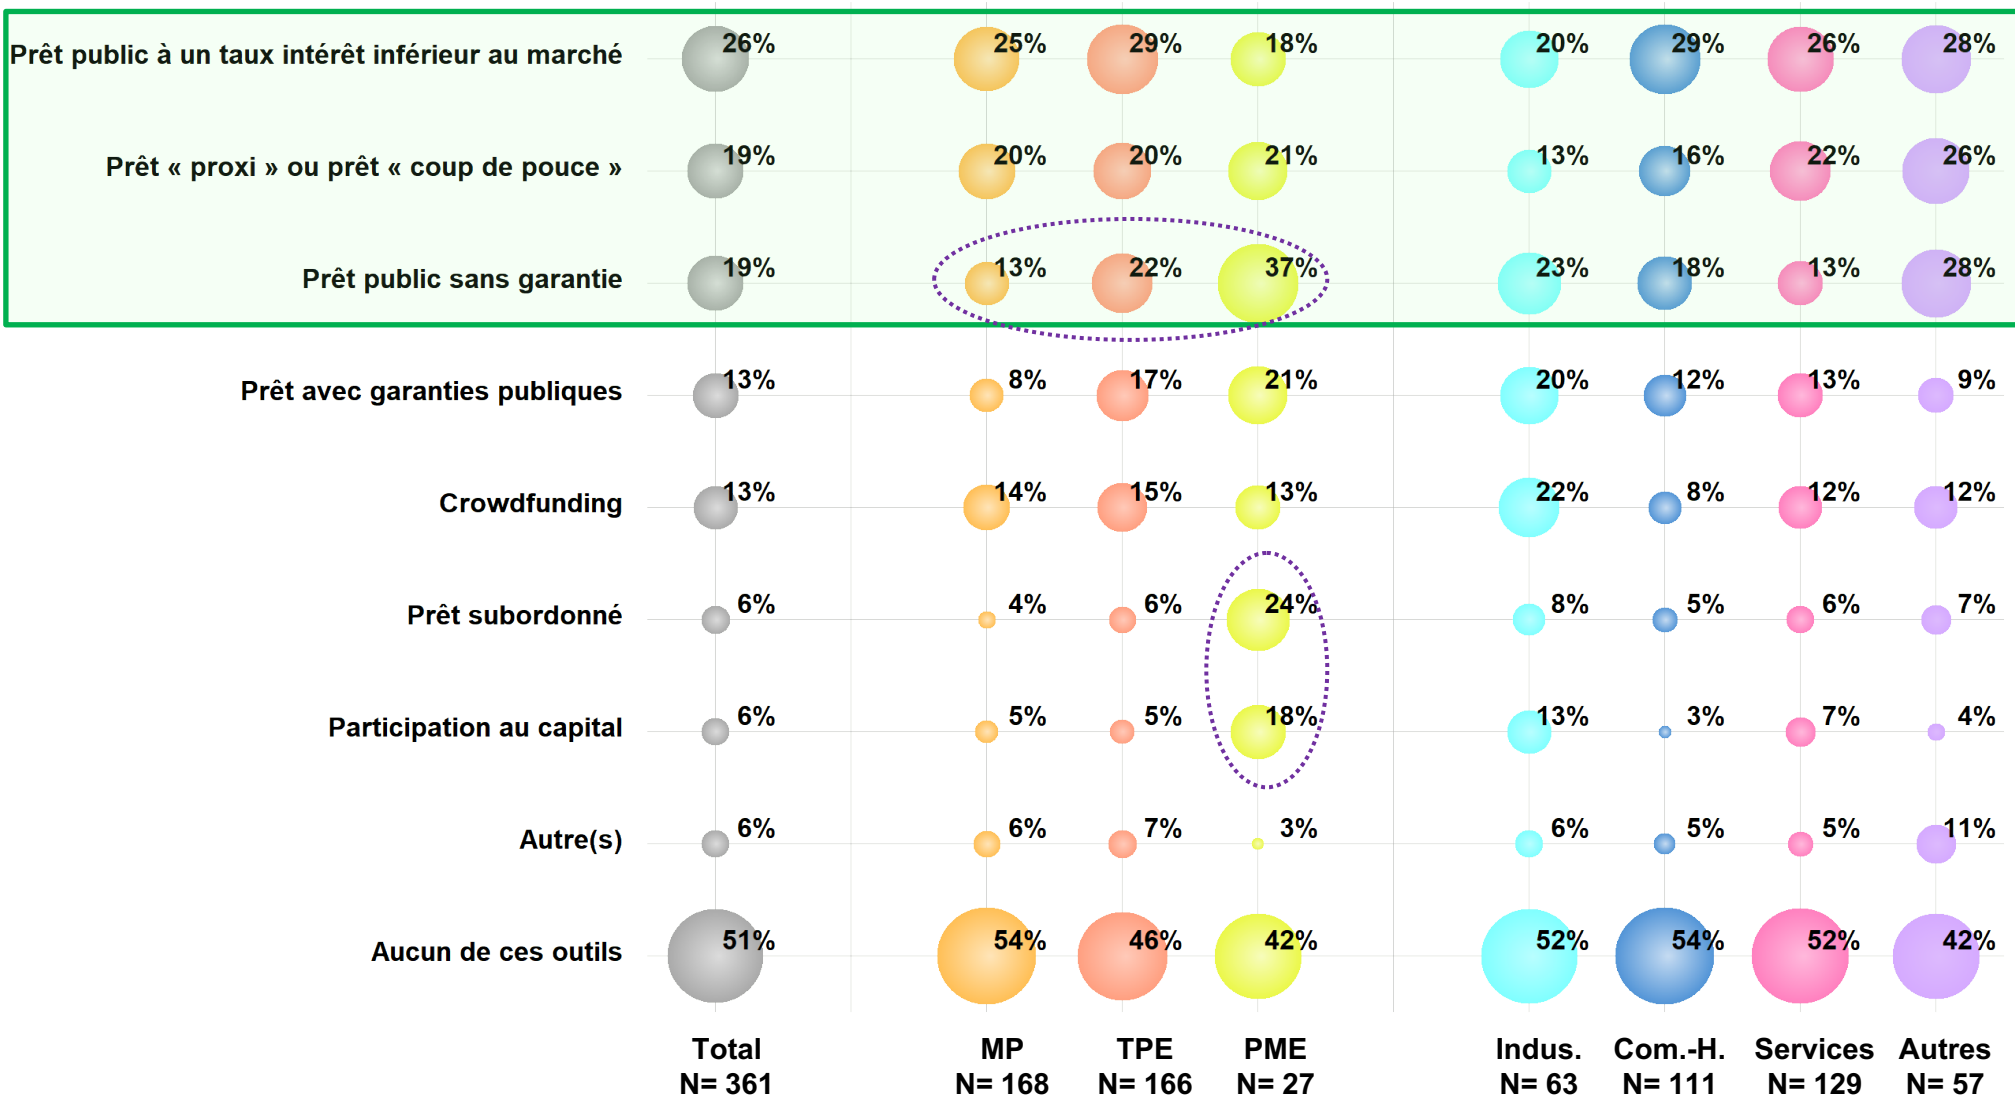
| | Total N= 361 | MP N= 168 | TPE N= 166 | PME N= 27 | Indus. N= 63 | Com.-H. N= 111 | Services N= 129 | Autres N= 57 |
|---|---|---|---|---|---|---|---|---|
| Prêt public à un taux intérêt inférieur au marché | 26% | 25% | 29% | 18% | 20% | 29% | 26% | 28% |
| Prêt « proxi » ou prêt « coup de pouce » | 19% | 20% | 20% | 21% | 13% | 16% | 22% | 26% |
| Prêt public sans garantie | 19% | 13% | 22% | 37% | 23% | 18% | 13% | 28% |
| Prêt avec garanties publiques | 13% | 8% | 17% | 21% | 20% | 12% | 13% | 9% |
| Crowdfunding | 13% | 14% | 15% | 13% | 22% | 8% | 12% | 12% |
| Prêt subordonné | 6% | 4% | 6% | 24% | 8% | 5% | 6% | 7% |
| Participation au capital | 6% | 5% | 5% | 18% | 13% | 3% | 7% | 4% |
| Autre(s) | 6% | 6% | 7% | 3% | 6% | 5% | 5% | 11% |
| Aucun de ces outils | 51% | 54% | 46% | 42% | 52% | 54% | 52% | 42% |